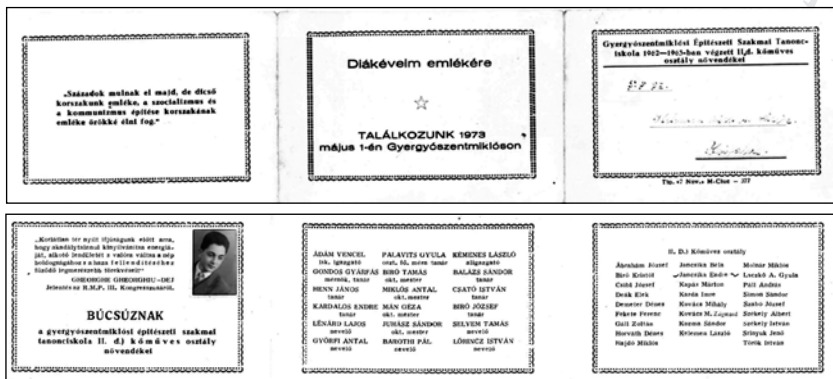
„Századok mulnak el majd, de dicső korszakunk emléke, a szocializmus és a kommunizmus építése korszakának emléke örökké élni fog."

Diákéveim emlékére

TALÁLKOZUNK 1973 május 1-én Gyergyószentmiklóson

Gyergyószentmiklósi Építészeti Szakmai Tanoncískola 1962—1963-ban végzett II.d. kőműves osztály növendékei

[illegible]

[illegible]

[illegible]

Tip. «7 Nov.» M-Ciuc — 377

„Korlátlan tér nyílt ifjúságunk előtt arra, hogy alkotóképességét kibontakoztassa, hogy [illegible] energiáját, alkotó lendületét a valóra váltsa a nép boldogságáért s a haza felvirágoztatásáért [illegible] legnemesebb törekvéseit"
GHEORGHE GHEORGHIU — DEJ
Jelentés az R.M.P. III. Kongresszusán.

BÚCSÚZNAK
a gyergyószentmiklósi Építészeti szakmai tanoncískola II. d.) kőműves osztály növendékei

ÁDÁM VENCEL isk. igazgató
GONDOS GYÁSPÁS mérnök, tanár
HENN JÁNOS tanár
KARDALUS ENDRE tanár
LÉNÁRD LAJOS nevelő
GYÖRFI ANTAL nevelő

PALAVITS GYULA szak. ál. mérn. tanár
BIRÓ TAMÁS okl. mester
MIKLÓS ANTAL okl. mester
MÁN GÉZA okl. mester
JUHÁSZ SÁNDOR okl. mester
BAROTHI PÁL nevelő

REMÉNYES LÁSZLÓ aligazgató
BALÁZS SÁNDOR tanár
CSATÓ ISTVÁN tanár
BIRÓ JÓZSEF tanár
SELYEM TAMÁS nevelő
LŐRINCZ ISTVÁN nevelő

II. D.) Kőműves osztály

Ábrahám József
Biró Kristóf
Csiba József
Deák Elek
Demeter Dénes
Fekete Ferenc
Gall Zoltán
Horváth Dénes
Hajdó Miklós

Janecska Béla
Janecska Endre
Kapás Márton
Kerán Imre
Kovács Mihály
Kovács M. Zsigmond
Kozma Sándor
Kelemen László

Molnár Miklós
Lueskó A. Gyula
Páll András
Simon Sándor
Szabó József
Székely Albert
Székely István
Sütyük Jenő
Török István